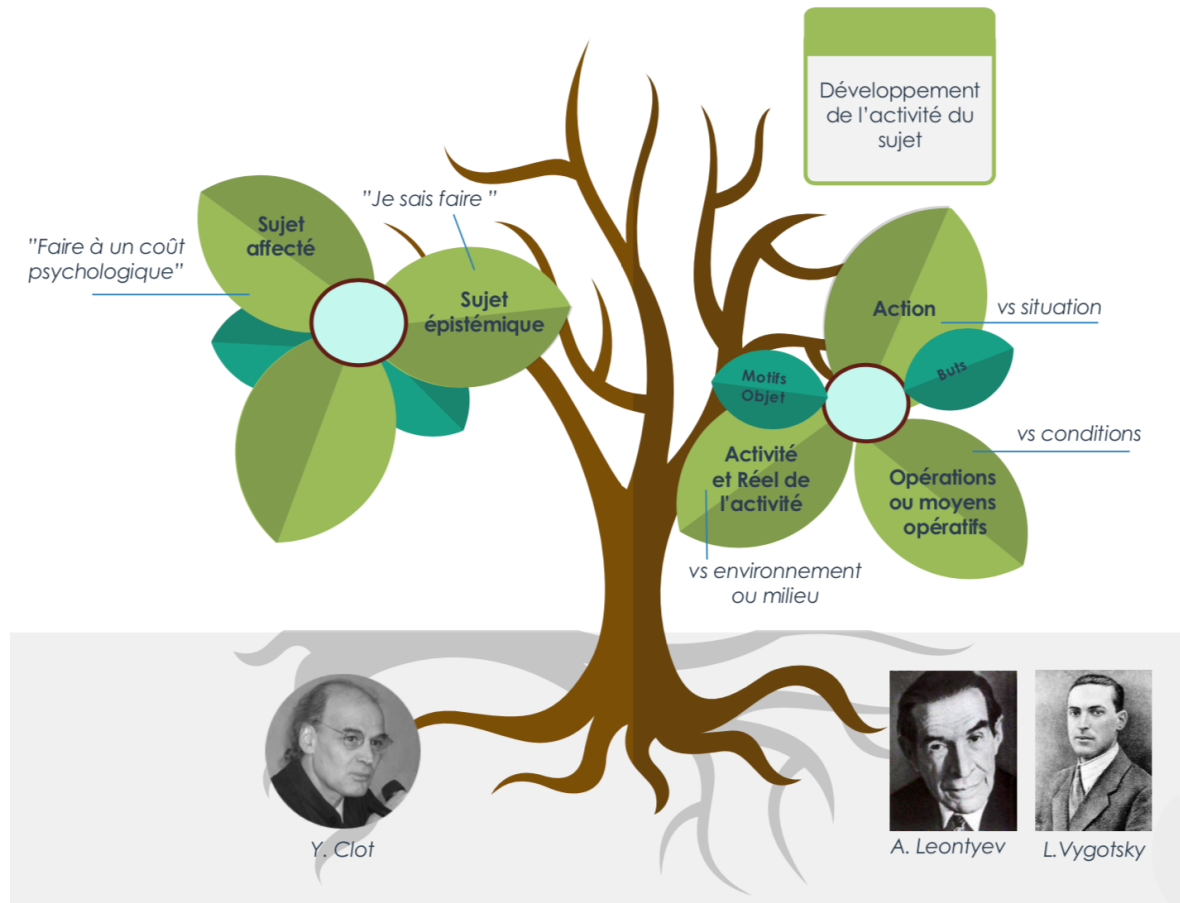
Développement de l'activité du sujet

"Faire à un coût psychologique"

"Je sais faire "

Sujet affecté

Sujet épistémique

Action

vs situation

Motifs Objet

Buts

vs conditions

Activité et Réel de l'activité

Opérations ou moyens opératifs

vs environnement ou milieu

Y. Clot

A. Leontyev

L.Vygotsky